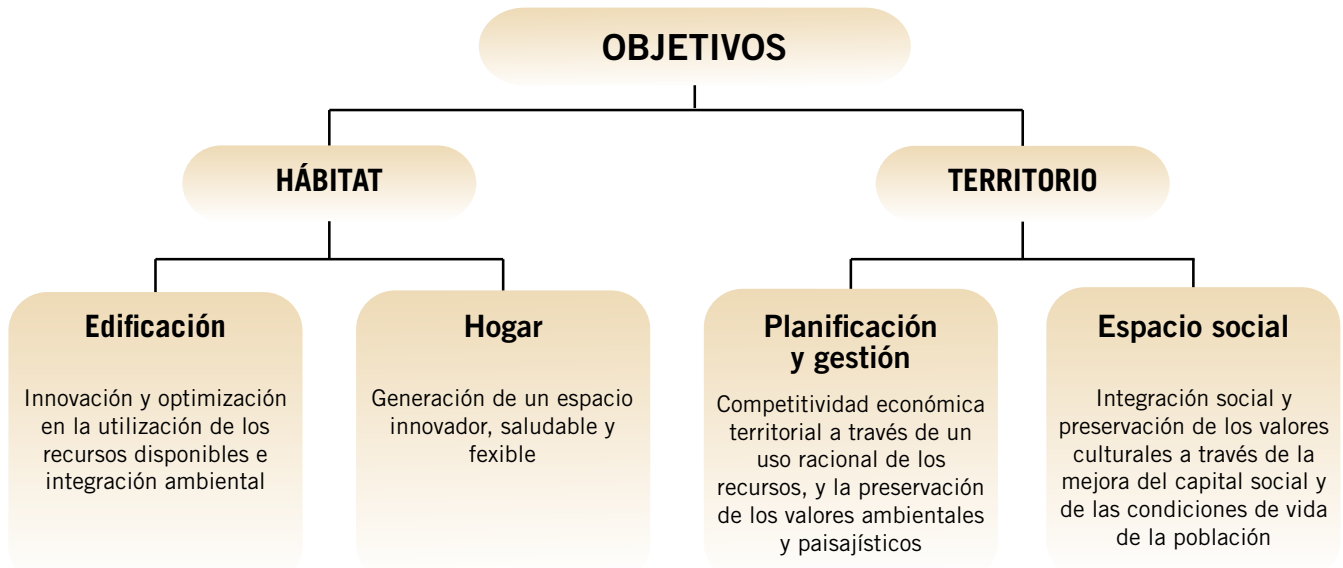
OBJETIVOS

HÁBITAT

TERRITORIO

Edificación

Innovación y optimización en la utilización de los recursos disponibles e integración ambiental

Hogar

Generación de un espacio innovador, saludable y fexible

Planificación y gestión

Competitividad económica territorial a través de un uso racional de los recursos, y la preservación de los valores ambientales y paisajísticos

Espacio social

Integración social y preservación de los valores culturales a través de la mejora del capital social y de las condiciones de vida de la población